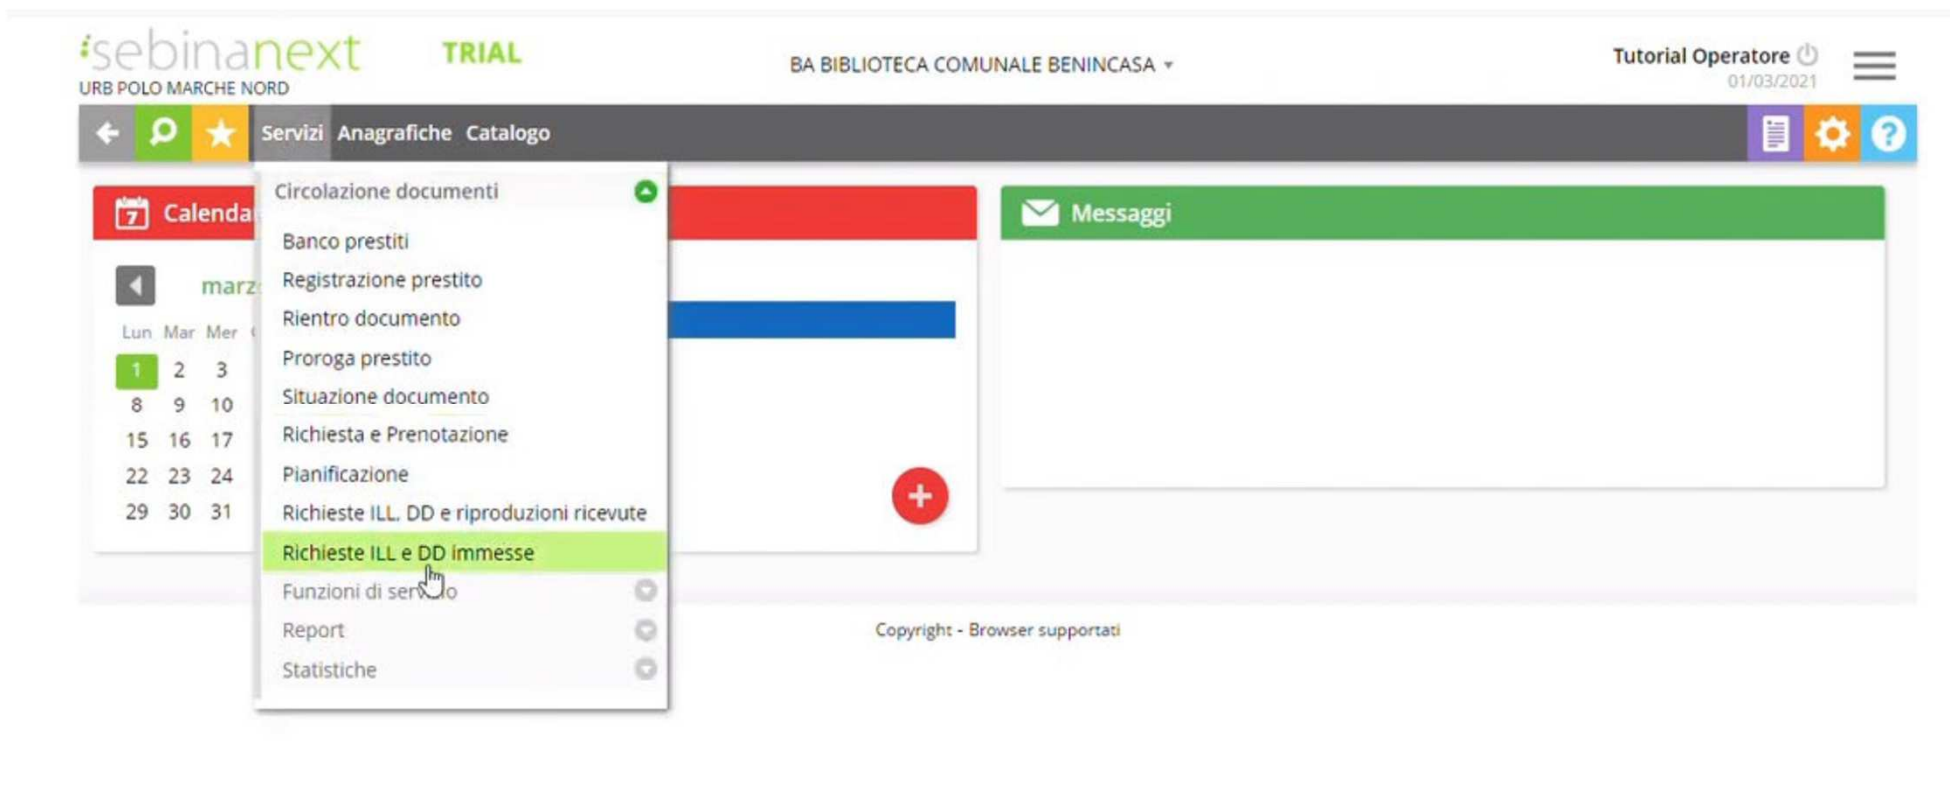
sebinanext TRIAL
URB POLO MARCHE NORD

BA BIBLIOTECA COMUNALE BENINCASA ▾

Tutorial Operatore
01/03/2021

Servizi Anagrafiche Catalogo

Calenda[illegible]

marz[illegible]

| Lun | Mar | Mer |
|---|---|---|
| 1 | 2 | 3 |
| 8 | 9 | 10 |
| 15 | 16 | 17 |
| 22 | 23 | 24 |
| 29 | 30 | 31 |

Circolazione documenti
Banco prestiti
Registrazione prestito
Rientro documento
Proroga prestito
Situazione documento
Richiesta e Prenotazione
Pianificazione
Richieste ILL, DD e riproduzioni ricevute
Richieste ILL e DD immesse
Funzioni di ser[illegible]o
Report
Statistiche

Messaggi

Copyright - Browser supportati